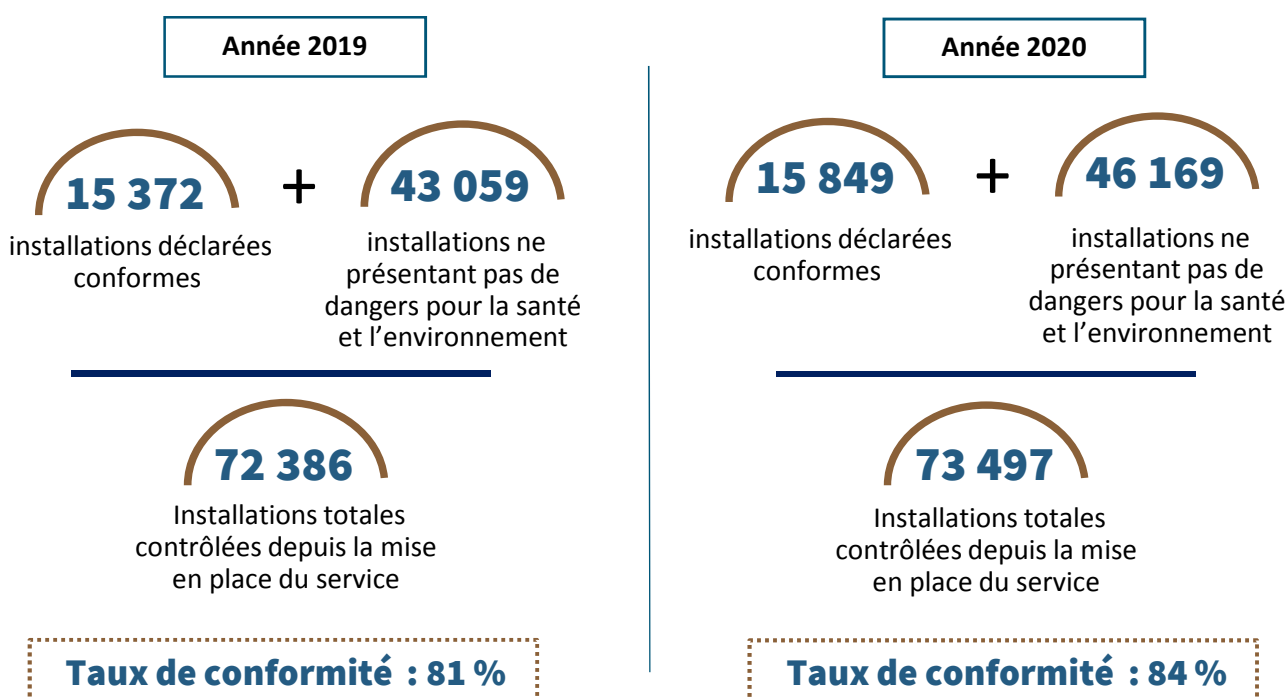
Année 2019

15 372
installations déclarées conformes

+

43 059
installations ne présentant pas de dangers pour la santé et l’environnement

72 386
Installations totales contrôlées depuis la mise en place du service

Taux de conformité : 81 %

Année 2020

15 849
installations déclarées conformes

+

46 169
installations ne présentant pas de dangers pour la santé et l’environnement

73 497
Installations totales contrôlées depuis la mise en place du service

Taux de conformité : 84 %